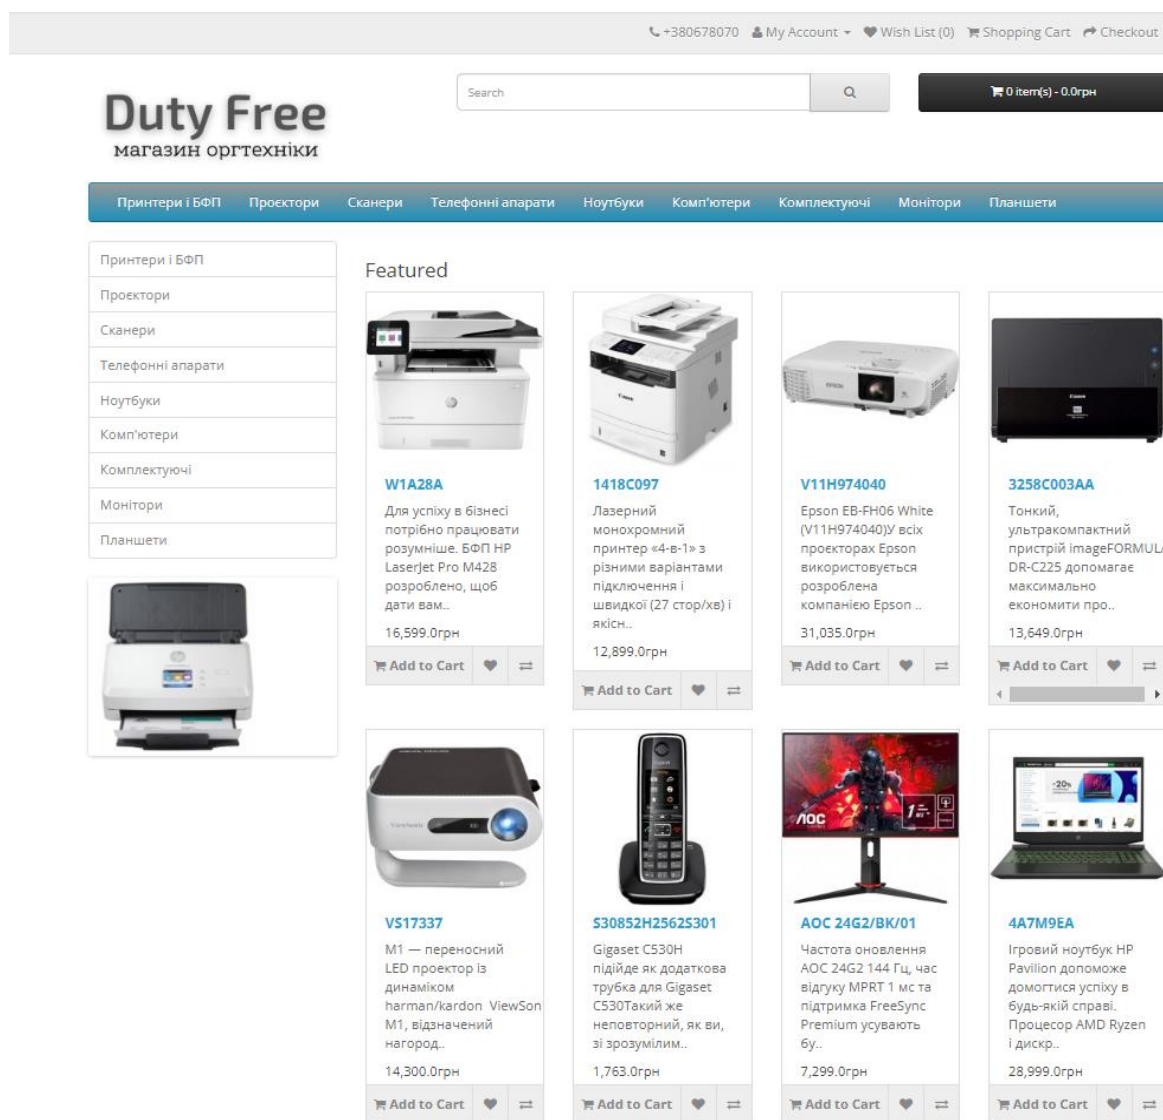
+380678070 My Account Wish List (0) Shopping Cart Checkout

Duty Free
магазин оргтехніки

Search

0 item(s) - 0.0грн

Принтери і БФП Проектори Сканери Телефонні апарати Ноутбуки Комп'ютери Комплектуючі Монітори Планшети

Принтери і БФП
Проектори
Сканери
Телефонні апарати
Ноутбуки
Комп'ютери
Комплектуючі
Монітори
Планшети

Featured

W1A28A
Для успіху в бізнесі потрібно працювати розумніше. БФП HP LaserJet Pro M428 розроблено, щоб дати вам..
16,599.0грн
Add to Cart

1418C097
Лазерний монохромний принтер «4-в-1» з різними варіантами підключення і швидкої (27 стор/хв) і якісн..
12,899.0грн
Add to Cart

V11H974040
Epson EB-FH06 White (V11H974040)У всіх проекторах Epson використовується розроблена компанією Epson ..
31,035.0грн
Add to Cart

3258C003AA
Тонкий, ультракомпактний пристрій imageFORMUL DR-C225 допомагає максимально економити про..
13,649.0грн
Add to Cart

VS17337
M1 — переносний LED проектор із динаміком harman/kardon ViewSon M1, відзначений нагород..
14,300.0грн
Add to Cart

S30852H2562S301
Gigaset C530H підійде як додаткова трубка для Gigaset C530Такий же неповторний, як ви, зі зрозумілим..
1,763.0грн
Add to Cart

AOC 24G2/BK/01
Частота оновлення AOC 24G2 144 Гц, час відгуку MPRT 1 мс та підтримка FreeSync Premium усувають бу..
7,299.0грн
Add to Cart

4A7M9EA
Ігровий ноутбук HP Pavilion допоможе домогтися успіху в будь-якій справі. Процесор AMD Ryzen і дискр..
28,999.0грн
Add to Cart